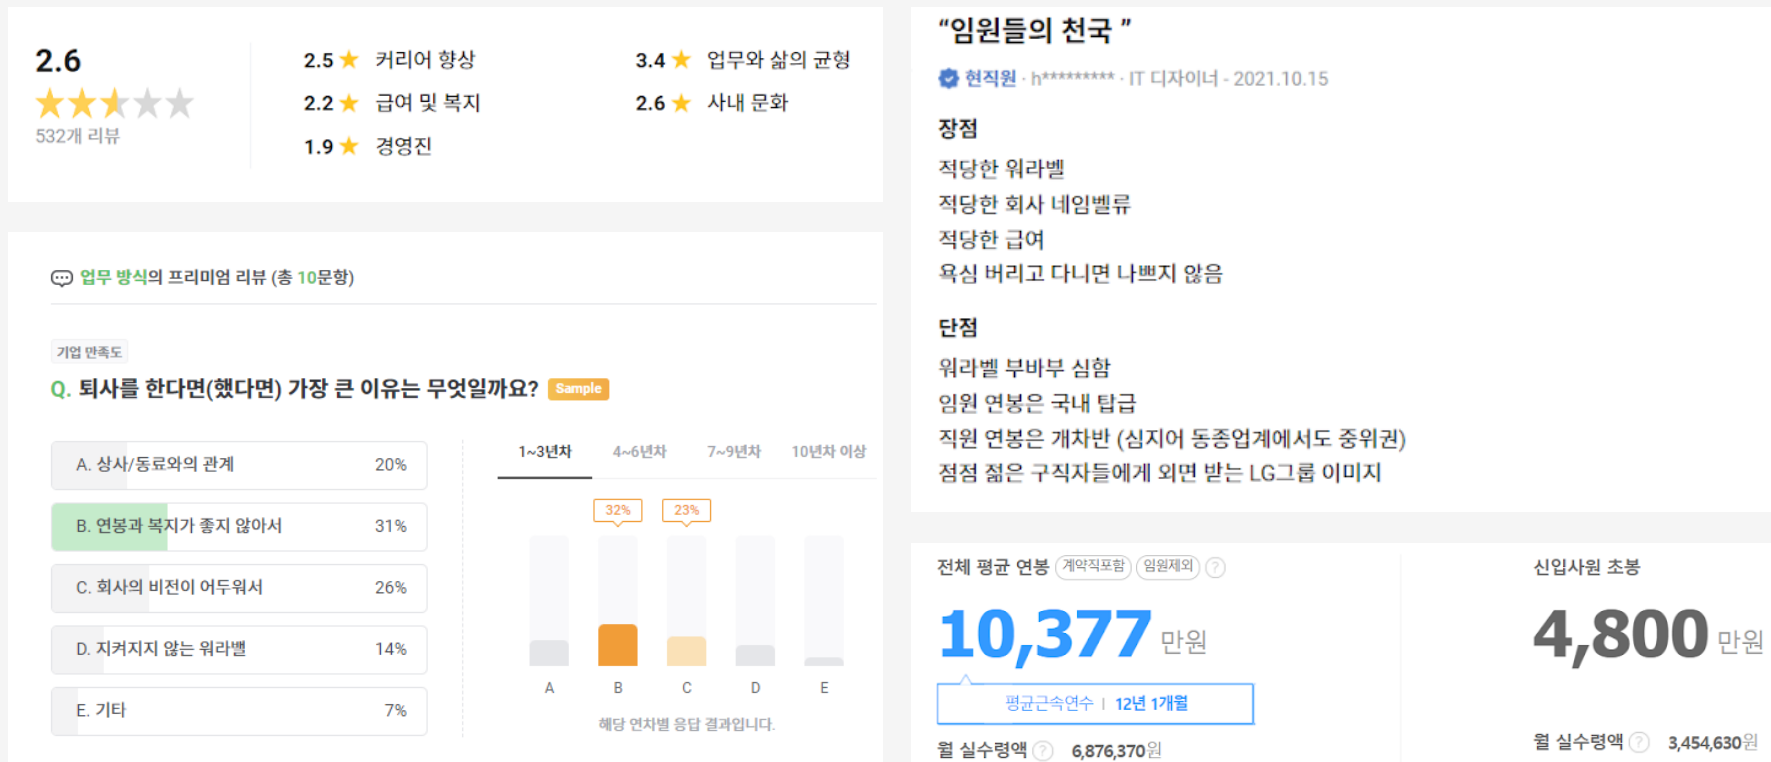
2.6
532개 리뷰

2.5 ★ 커리어 향상
2.2 ★ 급여 및 복지
1.9 ★ 경영진
3.4 ★ 업무와 삶의 균형
2.6 ★ 사내 문화

업무 방식의 프리미엄 리뷰 (총 10문항)

기업 만족도
Q. 퇴사를 한다면(했다면) 가장 큰 이유는 무엇일까요? Sample

A. 상사/동료와의 관계 20%
B. 연봉과 복지가 좋지 않아서 31%
C. 회사의 비전이 어두워서 26%
D. 지켜지지 않는 워라밸 14%
E. 기타 7%

1~3년차 4~6년차 7~9년차 10년차 이상
32% 23%
A B C D E
해당 연차별 응답 결과입니다.

“임원들의 천국 ”
현직원 · h********* · IT 디자이너 - 2021.10.15

장점
적당한 워라벨
적당한 회사 네임벨류
적당한 급여
욕심 버리고 다니면 나쁘지 않음

단점
워라벨 부바부 심함
임원 연봉은 국내 탑급
직원 연봉은 개차반 (심지어 동종업계에서도 중위권)
점점 젊은 구직자들에게 외면 받는 LG그룹 이미지

전체 평균 연봉 계약직포함 임원제외 ?
10,377 만원
평균근속연수 | 12년 1개월
월 실수령액 ? 6,876,370원

신입사원 초봉
4,800 만원
월 실수령액 ? 3,454,630원